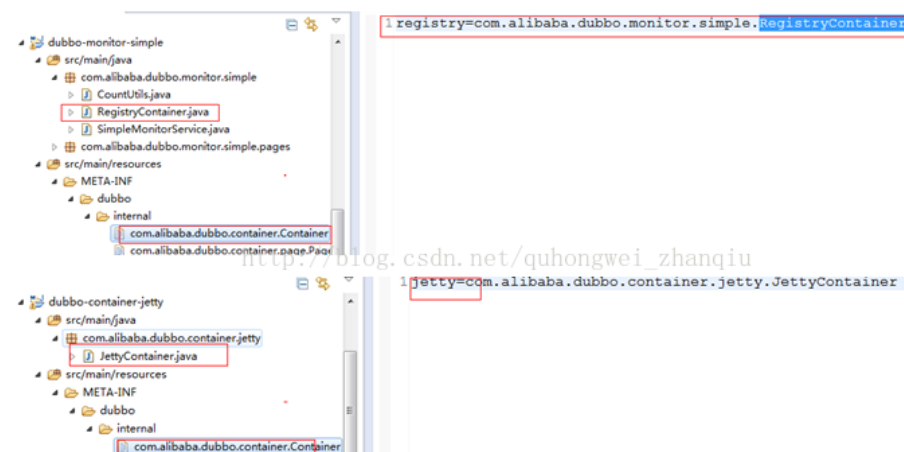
dubbo-monitor-simple
src/main/java
com.alibaba.dubbo.monitor.simple
CountUtils.java
RegistryContainer.java
SimpleMonitorService.java
com.alibaba.dubbo.monitor.simple.pages
src/main/resources
META-INF
dubbo
internal
com.alibaba.dubbo.container.Container
com.alibaba.dubbo.container.page.Page

1 registry=com.alibaba.dubbo.monitor.simple.RegistryContainer

http://blog.csdn.net/quhongwei_zhanqiu

dubbo-container-jetty
src/main/java
com.alibaba.dubbo.container.jetty
JettyContainer.java
src/main/resources
META-INF
dubbo
internal
com.alibaba.dubbo.container.Container

1 jetty=com.alibaba.dubbo.container.jetty.JettyContainer